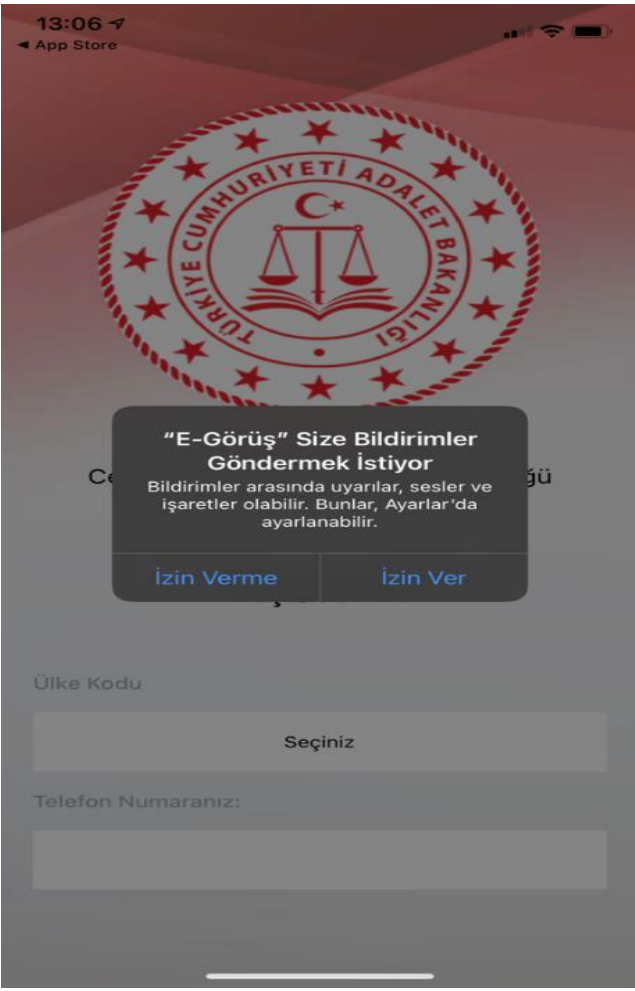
13:06
◂ App Store

TÜRKİYE CUMHURİYETİ ADALET BAKANLIĞI

“E-Görüş” Size Bildirimler Göndermek İstiyor
Bildirimler arasında uyarılar, sesler ve işaretler olabilir. Bunlar, Ayarlar’da ayarlanabilir.

İzin Verme | İzin Ver

Ce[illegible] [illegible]ğü

Ülke Kodu

Seçiniz

Telefon Numaranız: